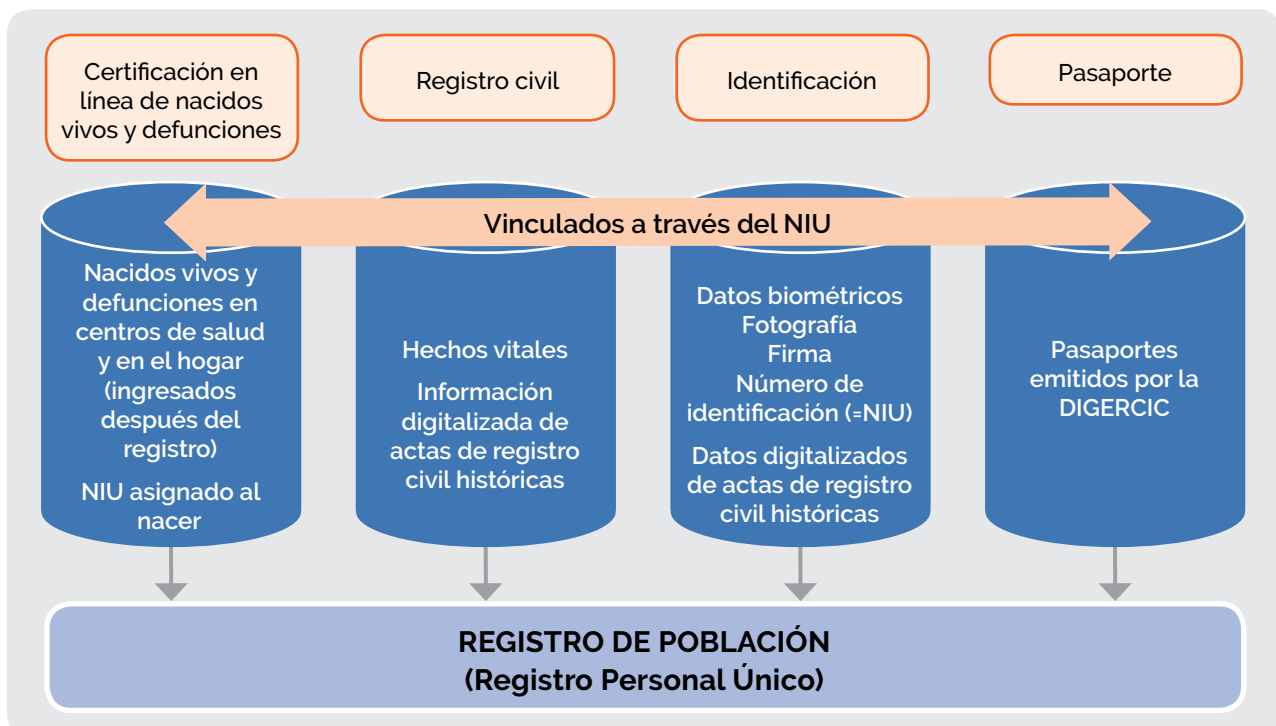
Certificación en línea de nacidos vivos y defunciones

Registro civil

Identificación

Pasaporte

Vinculados a través del NIU

Nacidos vivos y defunciones en centros de salud y en el hogar (ingresados después del registro)

NIU asignado al nacer

Hechos vitales

Información digitalizada de actas de registro civil históricas

Datos biométricos
Fotografía
Firma
Número de identificación (=NIU)

Datos digitalizados de actas de registro civil históricas

Pasaportes emitidos por la DIGERCIC

REGISTRO DE POBLACIÓN
(Registro Personal Único)